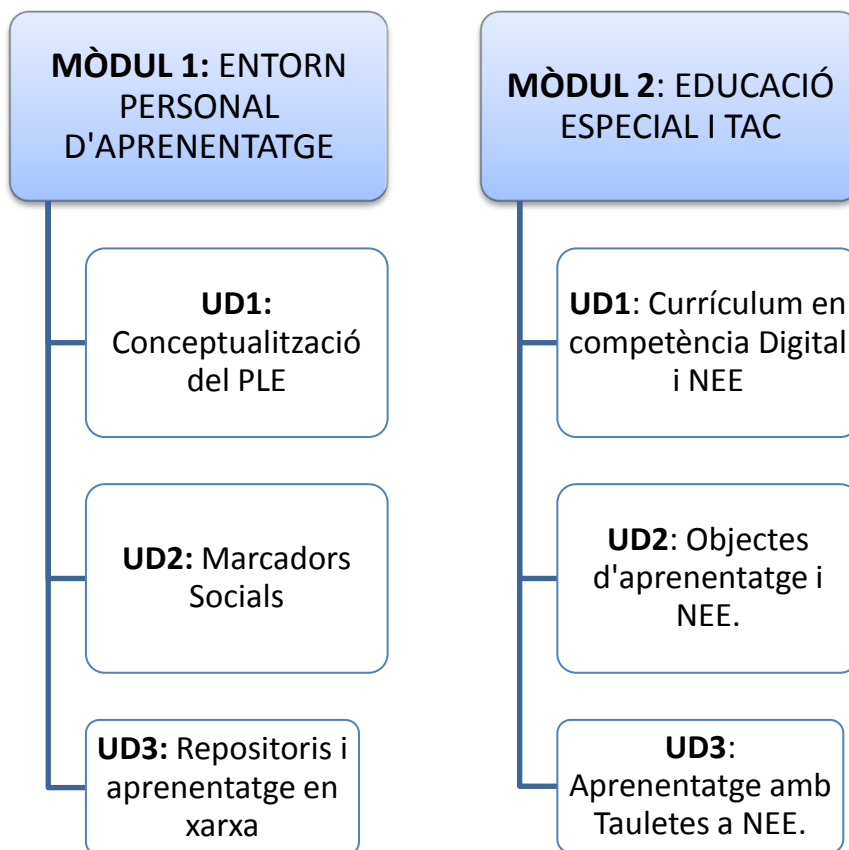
MÒDUL 1: ENTORN PERSONAL D'APRENENTATGE

UD1: Conceptualització del PLE

UD2: Marcadors Socials

UD3: Repositoris i aprenentatge en xarxa

MÒDUL 2: EDUCACIÓ ESPECIAL I TAC

UD1: Currículum en competència Digital i NEE

UD2: Objectes d'aprenentatge i NEE.

UD3: Aprenentatge amb Tauletes a NEE.